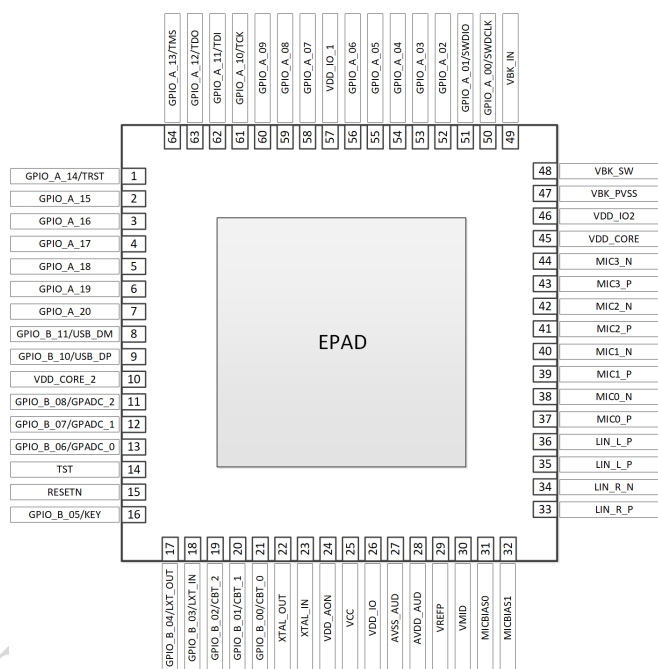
GPIO_A_13/TMS 64
GPIO_A_12/TDO 63
GPIO_A_11/TDI 62
GPIO_A_10/TCK 61
GPIO_A_09 60
GPIO_A_08 59
GPIO_A_07 58
VDD_IO_1 57
GPIO_A_06 56
GPIO_A_05 55
GPIO_A_04 54
GPIO_A_03 53
GPIO_A_02 52
GPIO_A_01/SWDIO 51
GPIO_A_00/SWDCLK 50
VBK_IN 49

GPIO_A_14/TRST 1
GPIO_A_15 2
GPIO_A_16 3
GPIO_A_17 4
GPIO_A_18 5
GPIO_A_19 6
GPIO_A_20 7
GPIO_B_11/USB_DM 8
GPIO_B_10/USB_DP 9
VDD_CORE_2 10
GPIO_B_08/GPADC_2 11
GPIO_B_07/GPADC_1 12
GPIO_B_06/GPADC_0 13
TST 14
RESETN 15
GPIO_B_05/KEY 16

EPAD

48 VBK_SW
47 VBK_PVSS
46 VDD_IO2
45 VDD_CORE
44 MIC3_N
43 MIC3_P
42 MIC2_N
41 MIC2_P
40 MIC1_N
39 MIC1_P
38 MIC0_N
37 MIC0_P
36 LIN_L_P
35 LIN_L_P
34 LIN_R_N
33 LIN_R_P

17 GPIO_B_04/LXT_OUT
18 GPIO_B_03/LXT_IN
19 GPIO_B_02/CBT_2
20 GPIO_B_01/CBT_1
21 GPIO_B_00/CBT_0
22 XTAL_OUT
23 XTAL_IN
24 VDD_AON
25 VCC
26 VDD_IO
27 AVSS_AUD
28 AVDD_AUD
29 VREFP
30 VMID
31 MICBIAS0
32 MICBIAS1